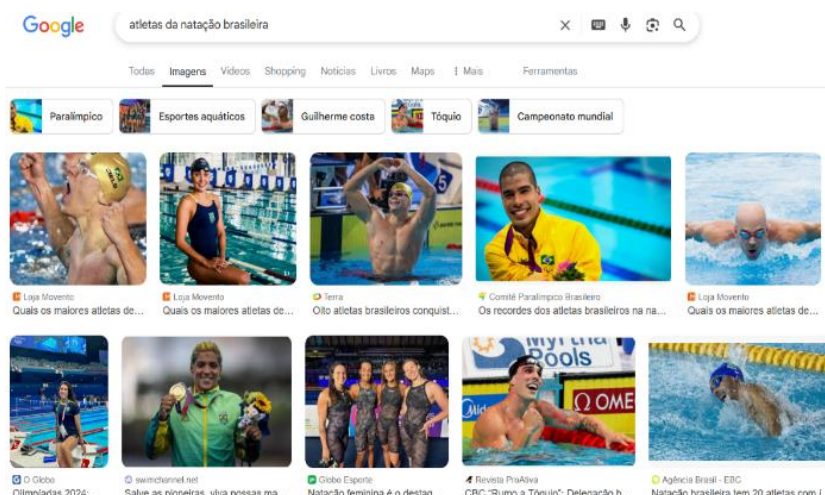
Google

atletas da natação brasileira

Todas Imagens Vídeos Shopping Notícias Livros Maps ⋮ Mais Ferramentas

Paralímpico Esportes aquáticos Guilherme costa Tóquio Campeonato mundial

Loja Movento
Quais os maiores atletas de...

Loja Movento
Quais os maiores atletas de...

Terra
Oito atletas brasileiros conquist...

Comitê Paralímpico Brasileiro
Os recordes dos atletas brasileiros na na...

Loja Movento
Quais os maiores atletas de...

O Globo
Olimpíadas 2024:

swimchannel.net
Salve as pioneiras, viva nossas ma...

Globo Esporte
Natação feminina é o destaq...

Revista ProAtiva
CBC "Rumo a Tóquio": Delegação b...

Agência Brasil - EBC
Natação brasileira tem 20 atletas com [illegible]

Myrtha Pools
OMEGA